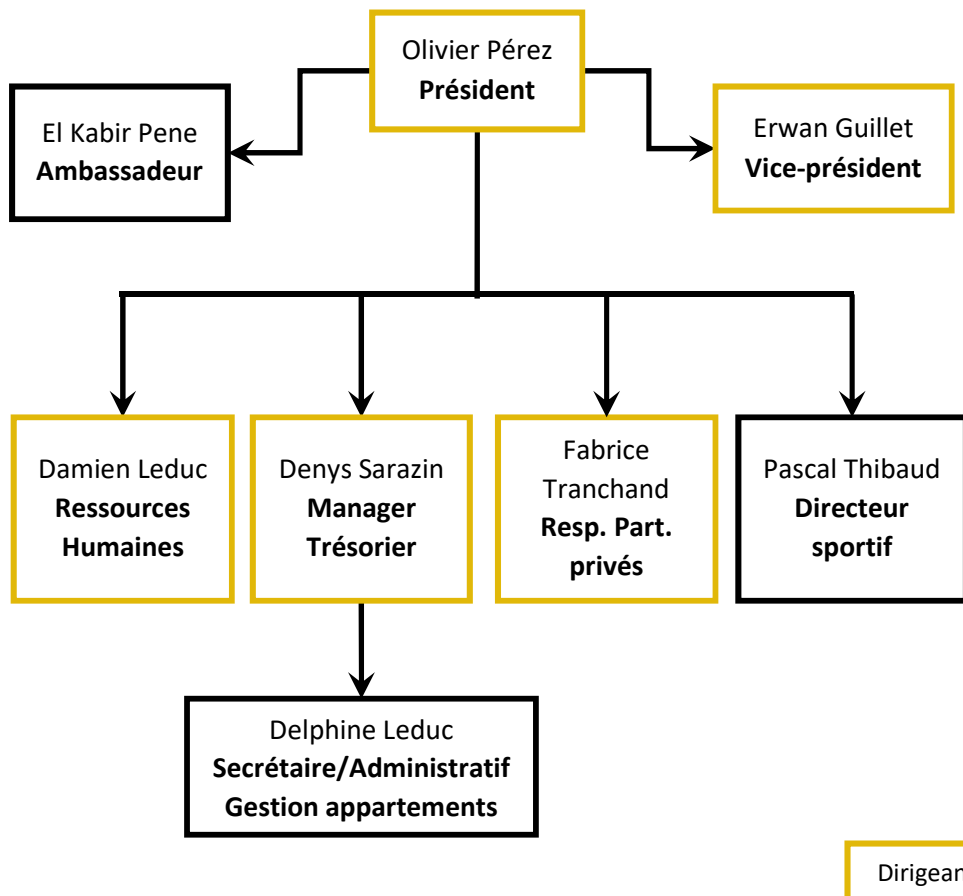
Olivier Pérez
**Président**

El Kabir Pene
**Ambassadeur**

Erwan Guillet
**Vice-président**

Damien Leduc
**Ressources Humaines**

Denys Sarazin
**Manager Trésorier**

Fabrice Tranchand
**Resp. Part. privés**

Pascal Thibaud
**Directeur sportif**

Delphine Leduc
**Secrétaire/Administratif Gestion appartements**

Dirigean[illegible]